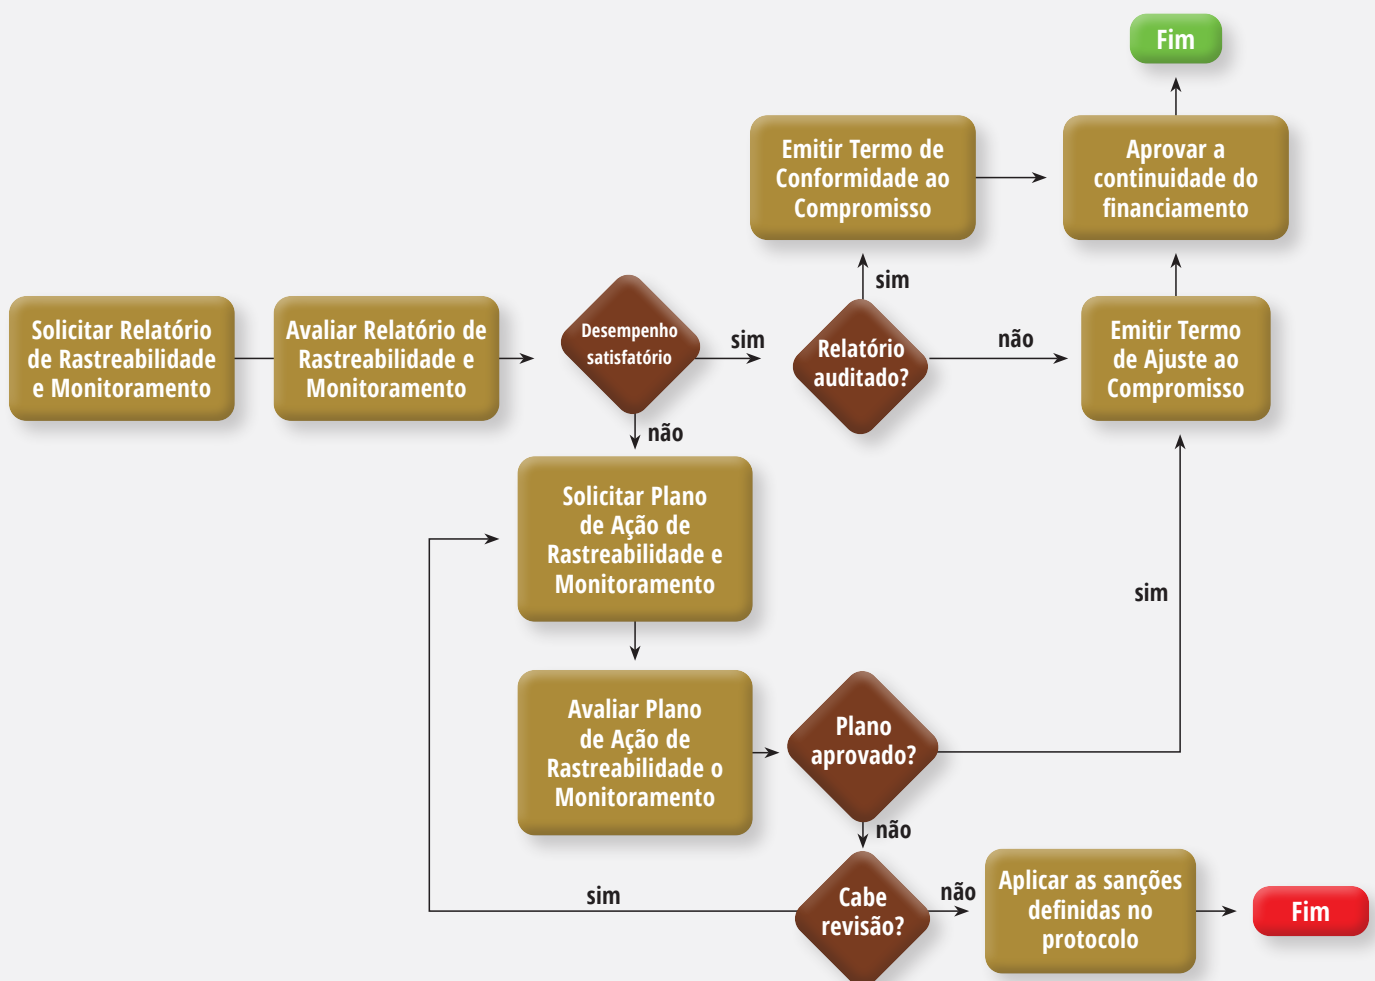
Fim

Emitir Termo de Conformidade ao Compromisso

Aprovar a continuidade do financiamento

sim

Solicitar Relatório de Rastreabilidade e Monitoramento

Avaliar Relatório de Rastreabilidade e Monitoramento

Desempenho satisfatório

sim

Relatório auditado?

não

Emitir Termo de Ajuste ao Compromisso

não

Solicitar Plano de Ação de Rastreabilidade e Monitoramento

sim

Avaliar Plano de Ação de Rastreabilidade o Monitoramento

Plano aprovado?

não

sim

Cabe revisão?

não

Aplicar as sanções definidas no protocolo

Fim